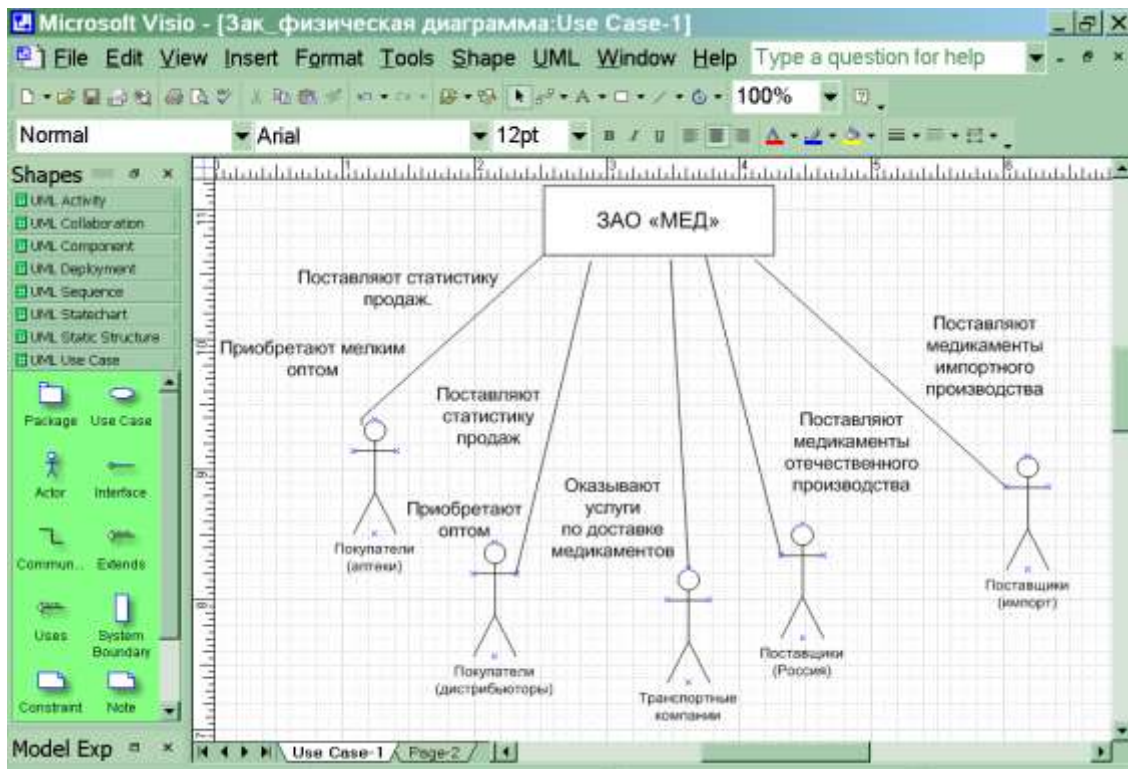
Microsoft Visio - [Зак_физическая диаграмма:Use Case-1]

File Edit View Insert Format Tools Shape UML Window Help Type a question for help

100%

Normal Arial 12pt

Shapes

UML Activity
UML Collaboration
UML Component
UML Deployment
UML Sequence
UML Statechart
UML Static Structure
UML Use Case

Package Use Case
Actor Interface
Commun... Extends
Uses System Boundary
Constraint Note

Model Exp

ЗАО «МЕД»

Поставляют статистику продаж.

Приобретают мелким оптом

Поставляют статистику продаж

Приобретают оптом

Оказывают услуги по доставке медикаментов

Поставляют медикаменты отечественного производства

Поставляют медикаменты импортного производства

Покупатели (аптеки)

Покупатели (дистрибьюторы)

Транспортные компании

Поставщики (Россия)

Поставщики (импорт)

Use Case-1 Page-2